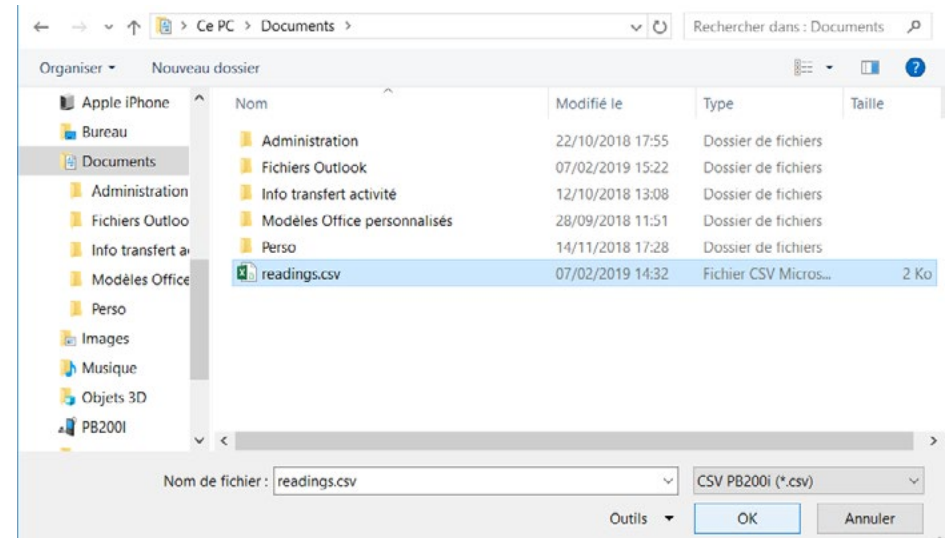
← → ↑ Ce PC > Documents >

Rechercher dans : Documents

Organiser ▾ Nouveau dossier

Apple iPhone
Bureau
Documents
Administration
Fichiers Outloo
Info transfert a
Modèles Office
Perso
Images
Musique
Objets 3D
PB200I

| Nom | Modifié le | Type | Taille |
|---|---|---|---|
| Administration | 22/10/2018 17:55 | Dossier de fichiers | |
| Fichiers Outlook | 07/02/2019 15:22 | Dossier de fichiers | |
| Info transfert activité | 12/10/2018 13:08 | Dossier de fichiers | |
| Modèles Office personnalisés | 28/09/2018 11:51 | Dossier de fichiers | |
| Perso | 14/11/2018 17:28 | Dossier de fichiers | |
| readings.csv | 07/02/2019 14:32 | Fichier CSV Micros... | 2 Ko |

Nom de fichier : readings.csv

CSV PB200i (*.csv)

Outils ▾ OK Annuler